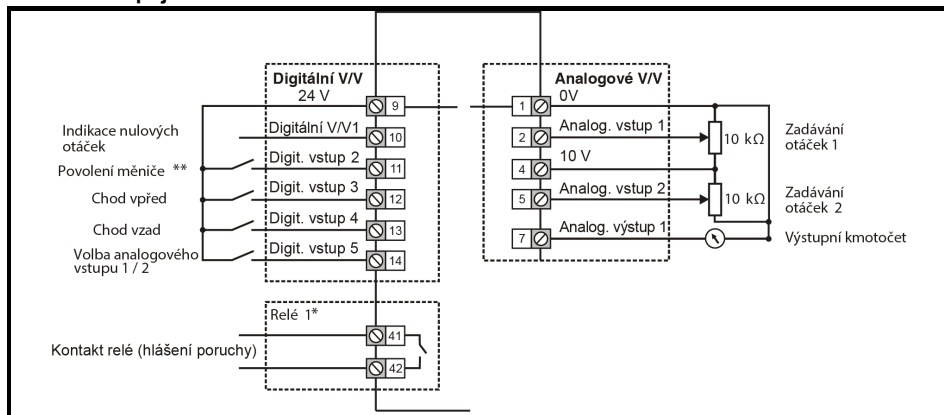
Digitální V/V
24 V
9
Digitální V/V1
10
Digit. vstup 2
11
Digit. vstup 3
12
Digit. vstup 4
13
Digit. vstup 5
14

Indikace nulových otáček
Povolení měniče **
Chod vpřed
Chod vzad
Volba analogového vstupu 1 / 2

Analogové V/V
1
0V
2
Analog. vstup 1
4
10 V
5
Analog. vstup 2
7
Analog. výstup 1

10 kΩ
Zadávání otáček 1
10 kΩ
Zadávání otáček 2
Výstupní kmotočet

Relé 1*
41
42
Kontakt relé (hlášení poruchy)